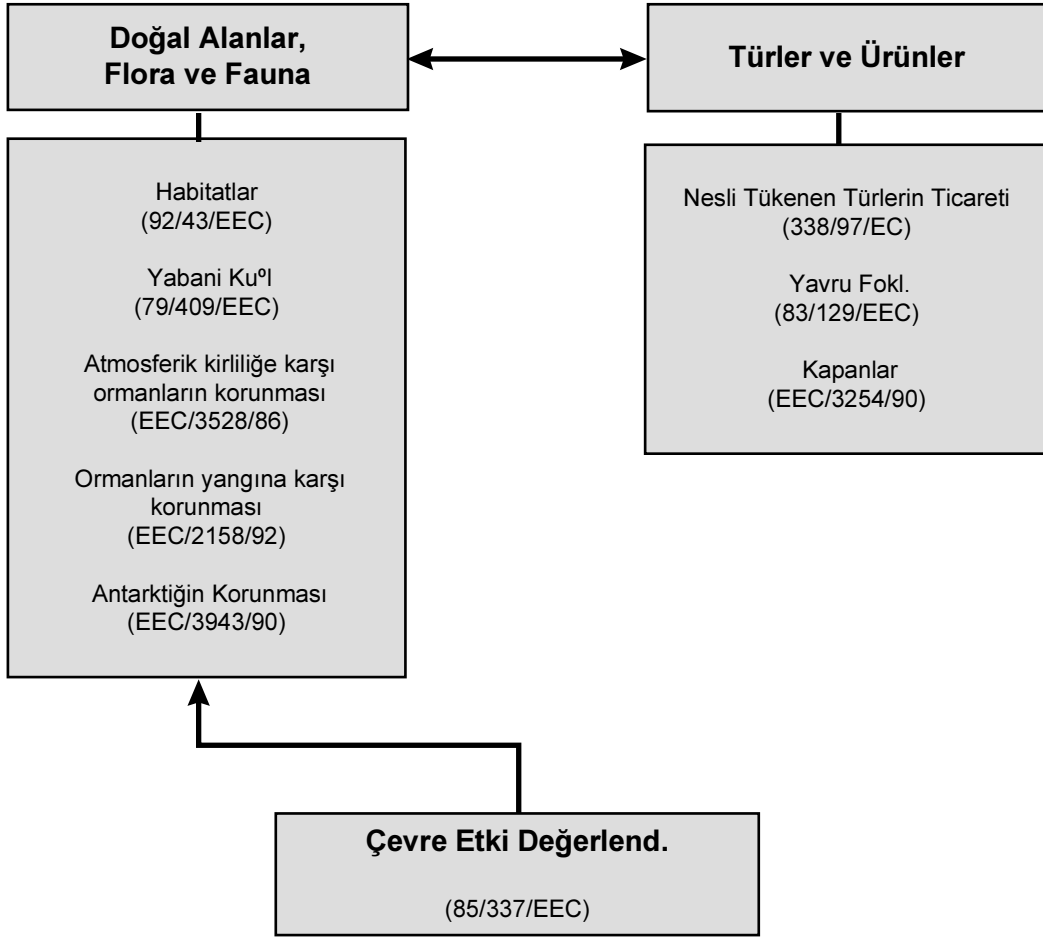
Doğal Alanlar, Flora ve Fauna

Türler ve Ürünler

Habitatlar
(92/43/EEC)

Yabani Kuºl
(79/409/EEC)

Atmosferik kirliliğe karşı ormanların korunması
(EEC/3528/86)

Ormanların yangına karşı korunması
(EEC/2158/92)

Antarktiğin Korunması
(EEC/3943/90)

Nesli Tükenen Türlerin Ticareti
(338/97/EC)

Yavru Fokl.
(83/129/EEC)

Kapanlar
(EEC/3254/90)

Çevre Etki Değerlend.

(85/337/EEC)